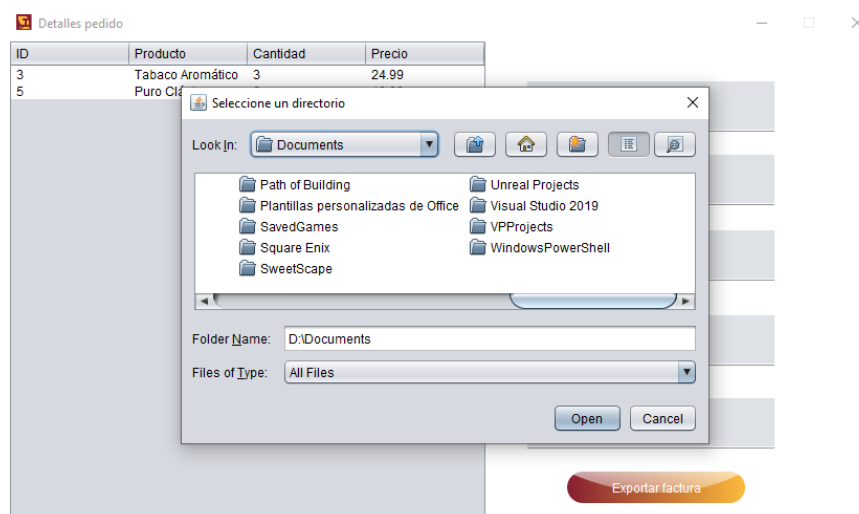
Detalles pedido

| ID | Producto | Cantidad | Precio |
|---|---|---|---|
| 3 | Tabaco Aromático | 3 | 24.99 |
| 5 | Puro Clá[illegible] | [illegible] | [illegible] |

Seleccione un directorio

Look In: Documents

Path of Building
Plantillas personalizadas de Office
SavedGames
Square Enix
SweetScape
Unreal Projects
Visual Studio 2019
VPProjects
WindowsPowerShell

Folder Name: D:\Documents

Files of Type: All Files

Open Cancel

Exportar factura